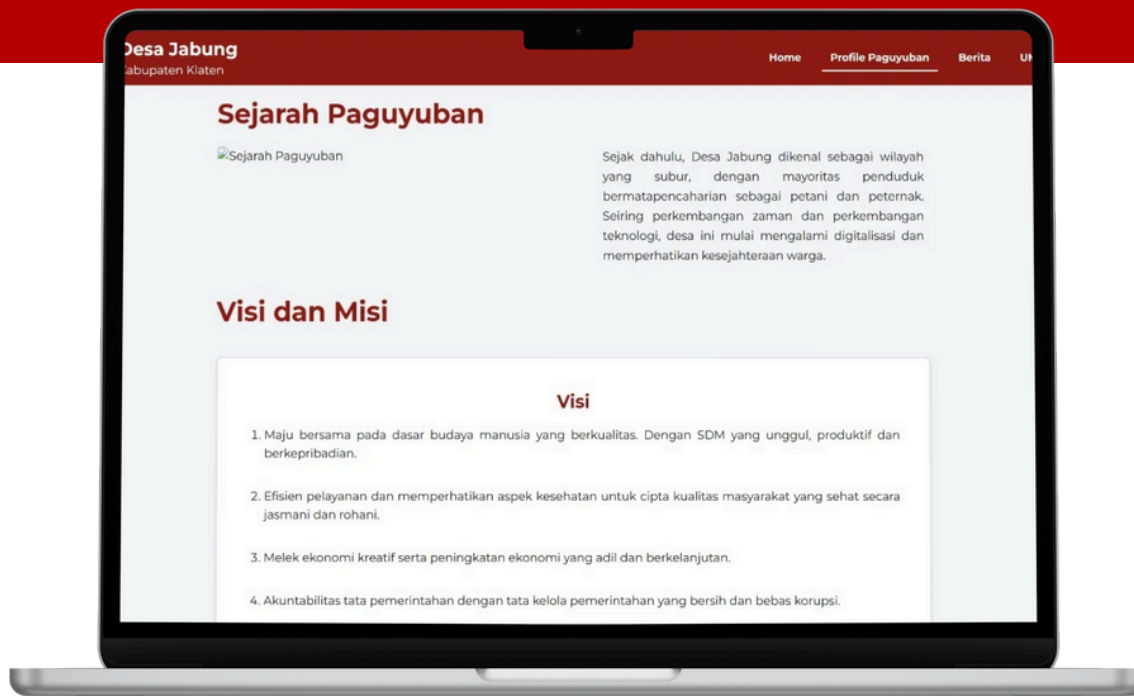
Desa Jabung
abupaten Klaten

Home Profile Paguyuban Berita U

Sejarah Paguyuban

Sejarah Paguyuban

Sejak dahulu, Desa Jabung dikenal sebagai wilayah yang subur, dengan mayoritas penduduk bermatapencaharian sebagai petani dan peternak. Seiring perkembangan zaman dan perkembangan teknologi, desa ini mulai mengalami digitalisasi dan memperhatikan kesejahteraan warga.

Visi dan Misi

Visi

1. Maju bersama pada dasar budaya manusia yang berkualitas. Dengan SDM yang unggul, produktif dan berkepribadian.

2. Efisien pelayanan dan memperhatikan aspek kesehatan untuk cipta kualitas masyarakat yang sehat secara jasmani dan rohani.

3. Melek ekonomi kreatif serta peningkatan ekonomi yang adil dan berkelanjutan.

4. Akuntabilitas tata pemerintahan dengan tata kelola pemerintahan yang bersih dan bebas korupsi.